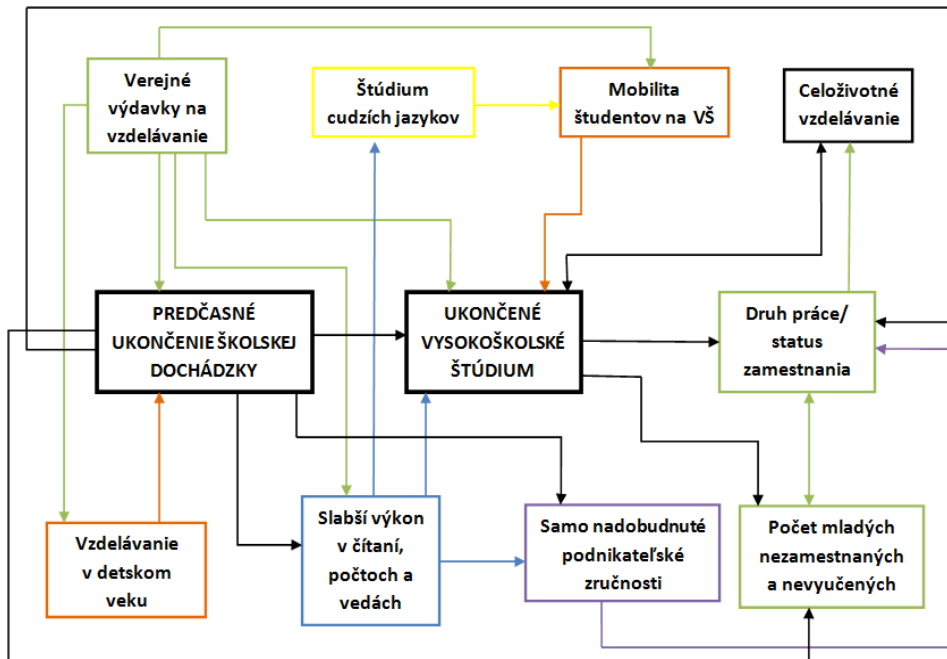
Verejné výdavky na vzdelávanie

Štúdium cudzích jazykov

Mobilita študentov na VŠ

Celoživotné vzdelávanie

PREDČASNÉ UKONČENIE ŠKOLSKEJ DOCHÁDZKY

UKONČENÉ VYSOKOŠKOLSKÉ ŠTÚDIUM

Druh práce/ status zamestnania

Vzdelávanie v detskom veku

Slabší výkon v čítaní, počtoch a vedách

Samo nadobudnuté podnikateľské zručnosti

Počet mladých nezamestnaných a nevyučených